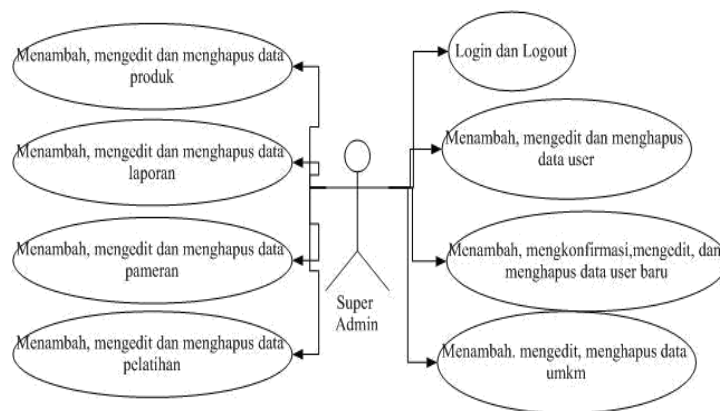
Menambah, mengedit dan menghapus data produk

Menambah, mengedit dan menghapus data laporan

Menambah, mengedit dan menghapus data pameran

Menambah, mengedit dan menghapus data pelatihan

Super Admin

Login dan Logout

Menambah, mengedit dan menghapus data user

Menambah, mengkonfirmasi,mengedit, dan menghapus data user baru

Menambah. mengedit, menghapus data umkm